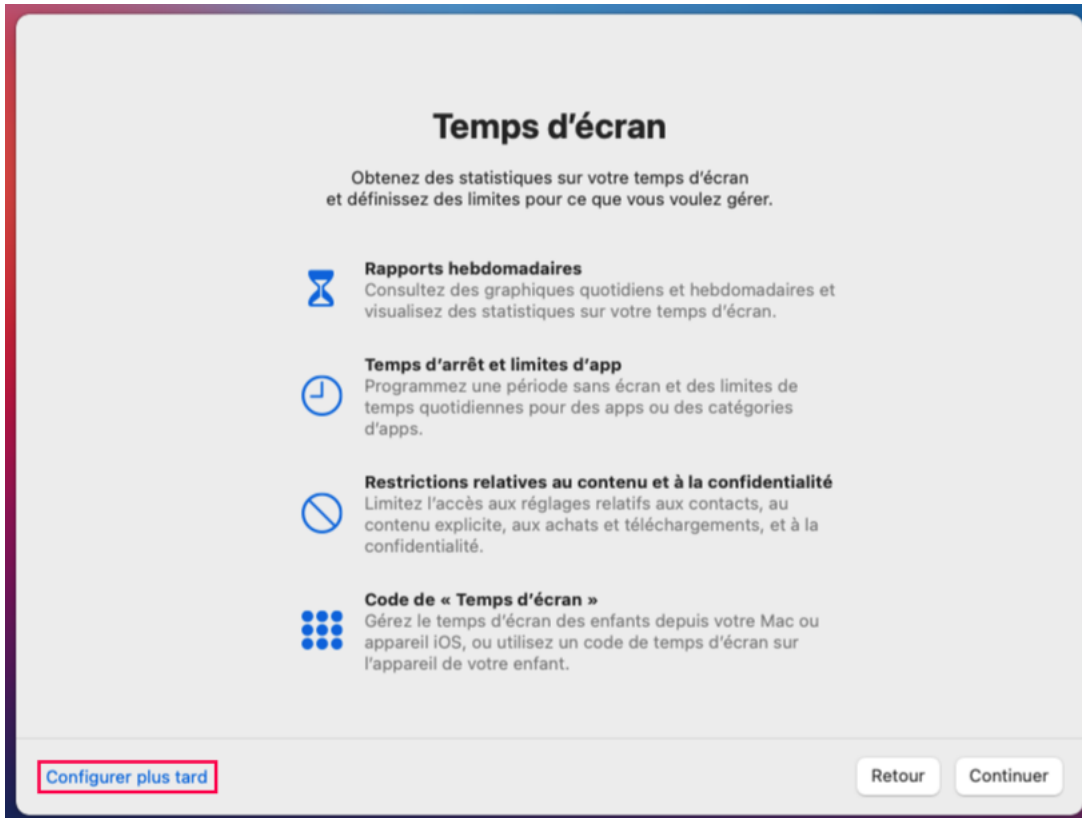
Temps d’écran

Obtenez des statistiques sur votre temps d’écran et définissez des limites pour ce que vous voulez gérer.

Rapports hebdomadaires
Consultez des graphiques quotidiens et hebdomadaires et visualisez des statistiques sur votre temps d’écran.

Temps d’arrêt et limites d’app
Programmez une période sans écran et des limites de temps quotidiennes pour des apps ou des catégories d’apps.

Restrictions relatives au contenu et à la confidentialité
Limitez l’accès aux réglages relatifs aux contacts, au contenu explicite, aux achats et téléchargements, et à la confidentialité.

Code de « Temps d’écran »
Gérez le temps d’écran des enfants depuis votre Mac ou appareil iOS, ou utilisez un code de temps d’écran sur l’appareil de votre enfant.

Configurer plus tard

Retour

Continuer